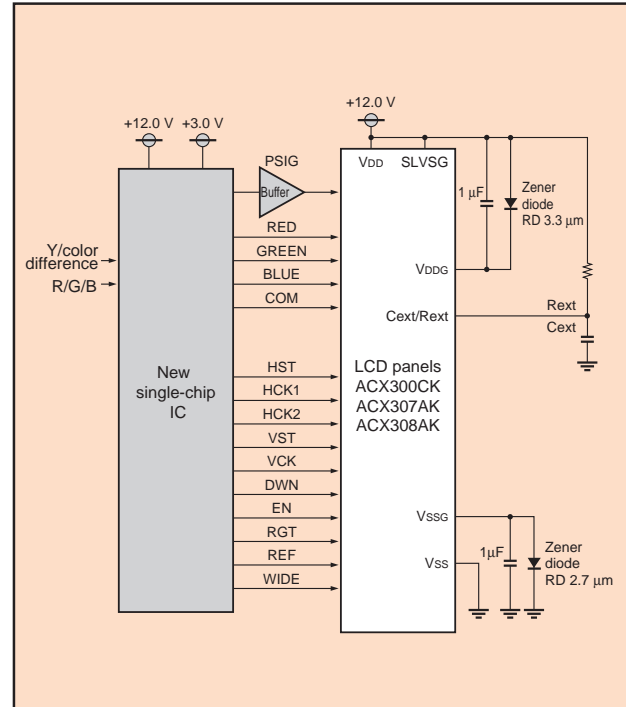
+12.0 V +3.0 V

+12.0 V

PSIG

Buffer

VDD SLVSG

1 µF

Zener diode RD 3.3 µm

Y/color difference

R/G/B

RED

GREEN

BLUE

COM

VDDG

Cext/Rext

Rext

Cext

New single-chip IC

HST

HCK1

HCK2

VST

VCK

DWN

EN

RGT

REF

WIDE

LCD panels ACX300CK ACX307AK ACX308AK

VSSG

VSS

1µF

Zener diode RD 2.7 µm